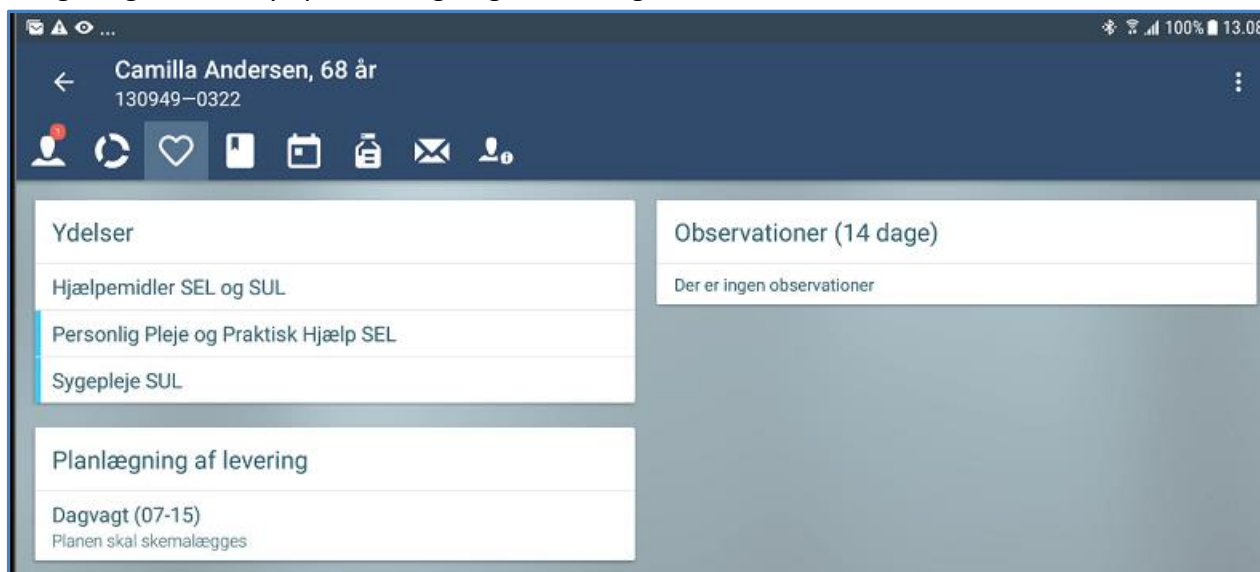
100% 13.08

Camilla Andersen, 68 år
130949—0322

1

Ydelser

Hjælpemidler SEL og SUL

Personlig Pleje og Praktisk Hjælp SEL

Sygepleje SUL

Planlægning af levering

Dagvagt (07-15)
Planen skal skemalægges

Observationer (14 dage)

Der er ingen observationer